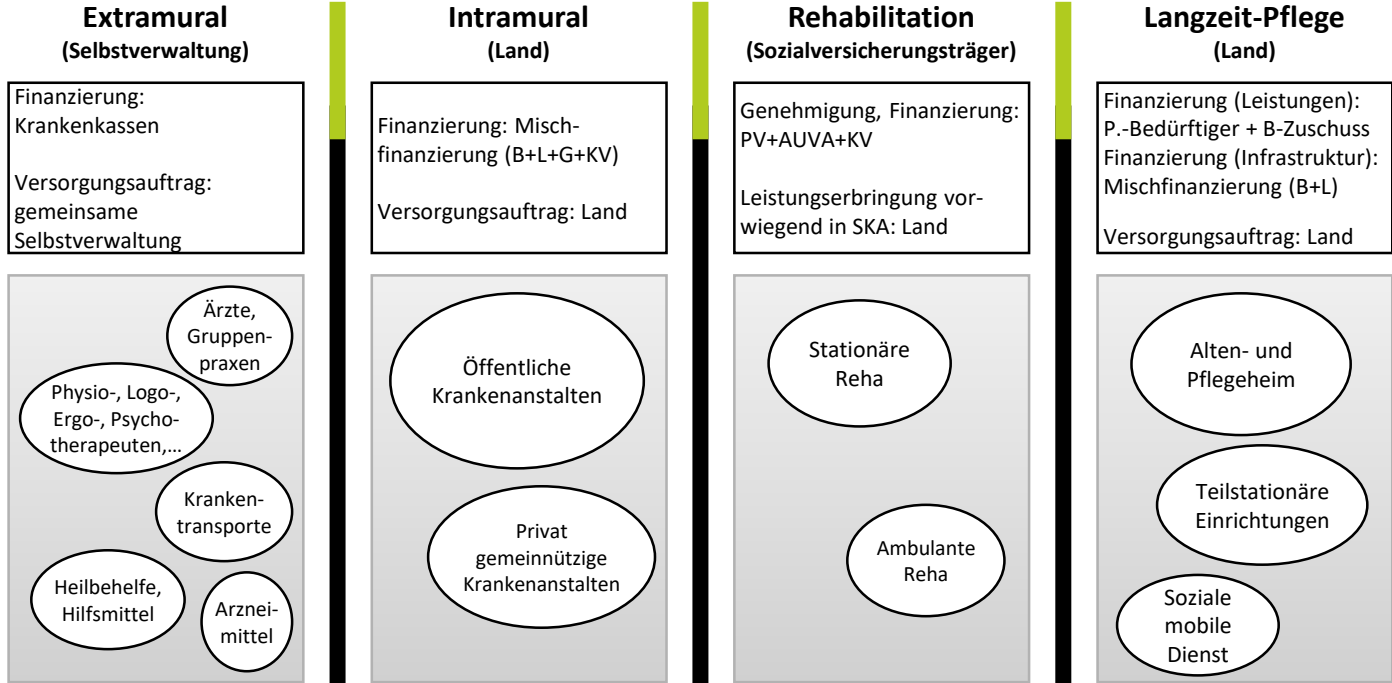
**Extramural**
(Selbstverwaltung)

Finanzierung: Krankenkassen

Versorgungsauftrag: gemeinsame Selbstverwaltung

Ärzte, Gruppenpraxen

Physio-, Logo-, Ergo-, Psychotherapeuten,…

Krankentransporte

Heilbehelfe, Hilfsmittel

Arzneimittel

**Intramural**
(Land)

Finanzierung: Mischfinanzierung (B+L+G+KV)

Versorgungsauftrag: Land

Öffentliche Krankenanstalten

Privat gemeinnützige Krankenanstalten

**Rehabilitation**
(Sozialversicherungsträger)

Genehmigung, Finanzierung: PV+AUVA+KV

Leistungserbringung vorwiegend in SKA: Land

Stationäre Reha

Ambulante Reha

**Langzeit-Pflege**
(Land)

Finanzierung (Leistungen): P.-Bedürftiger + B-Zuschuss
Finanzierung (Infrastruktur): Mischfinanzierung (B+L)

Versorgungsauftrag: Land

Alten- und Pflegeheim

Teilstationäre Einrichtungen

Soziale mobile Dienst